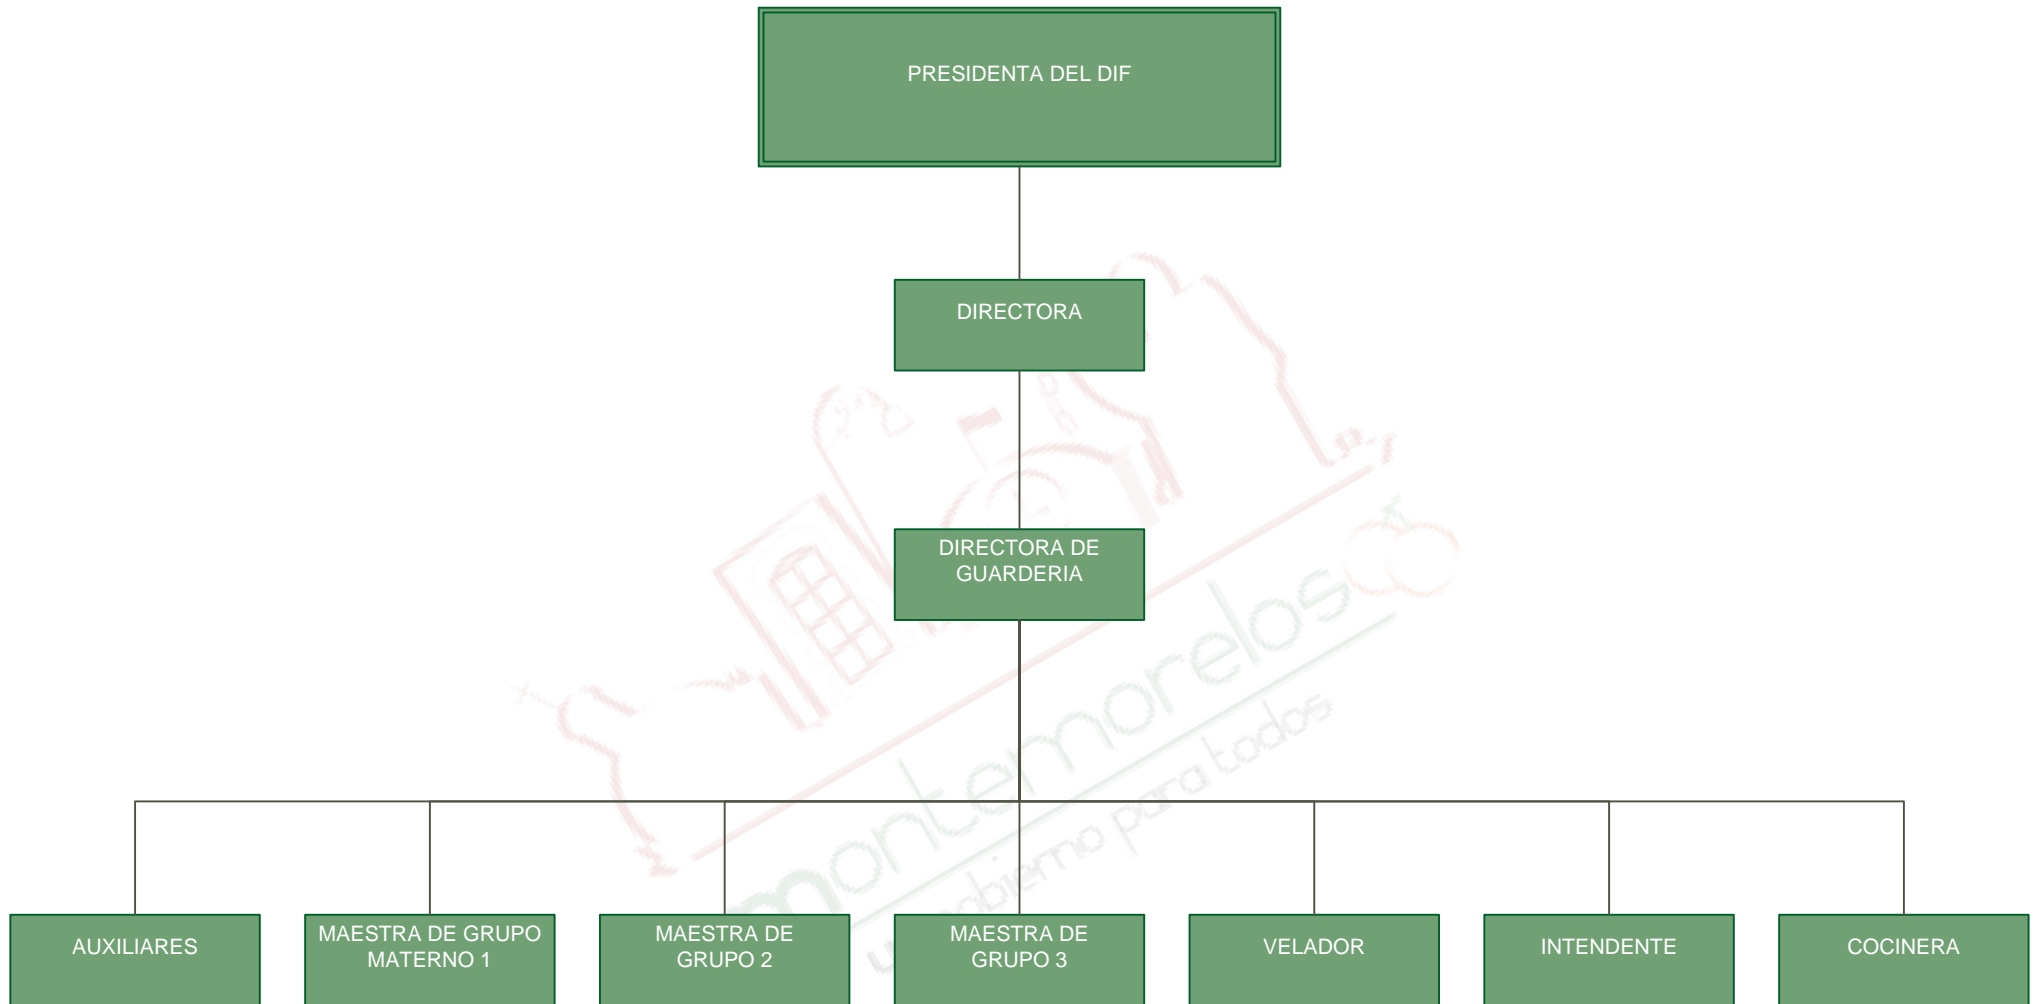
PRESIDENTA DEL DIF

DIRECTORA

DIRECTORA DE GUARDERIA

AUXILIARES

MAESTRA DE GRUPO MATERNO 1

MAESTRA DE GRUPO 2

MAESTRA DE GRUPO 3

VELADOR

INTENDENTE

COCINERA

montemorelos
un gobierno para todos